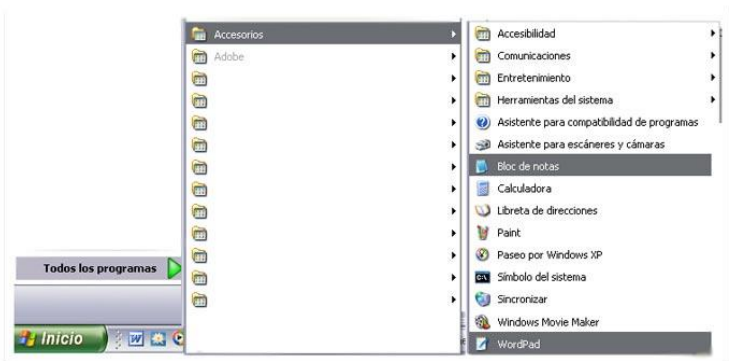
Accesorios
Adobe

Accesibilidad
Comunicaciones
Entretenimiento
Herramientas del sistema
Asistente para compatibilidad de programas
Asistente para escáneres y cámaras
Bloc de notas
Calculadora
Libreta de direcciones
Paint
Paseo por Windows XP
Símbolo del sistema
Sincronizar
Windows Movie Maker
WordPad

Todos los programas
Inicio